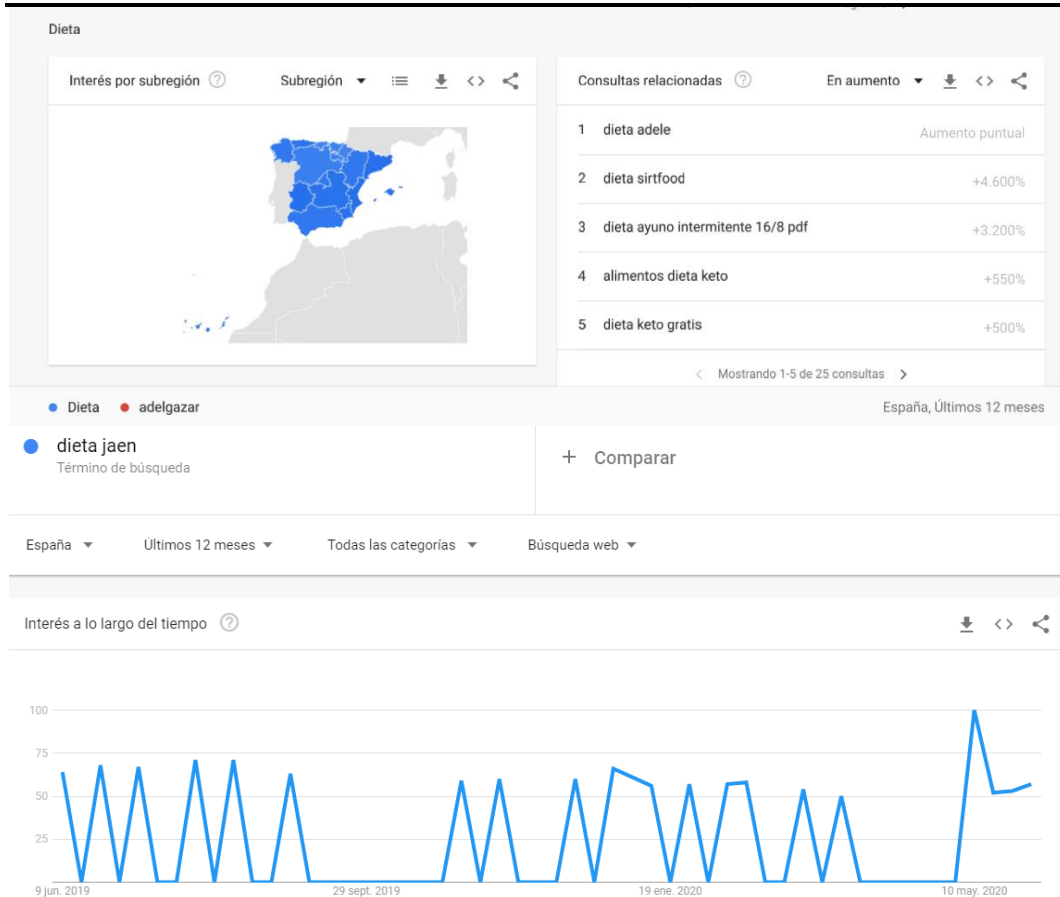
Dieta

Interés por subregión

Subregión

Consultas relacionadas

En aumento

| | | |
|---|---|---|
| 1 | dieta adele | Aumento puntual |
| 2 | dieta sirtfood | +4.600% |
| 3 | dieta ayuno intermitente 16/8 pdf | +3.200% |
| 4 | alimentos dieta keto | +550% |
| 5 | dieta keto gratis | +500% |

Mostrando 1-5 de 25 consultas

Dieta adelgazar

España, Últimos 12 meses

dieta jaen
Término de búsqueda

+ Comparar

España

Últimos 12 meses

Todas las categorías

Búsqueda web

Interés a lo largo del tiempo

100
75
50
25

9 jun. 2019
29 sept. 2019
19 ene. 2020
10 may. 2020